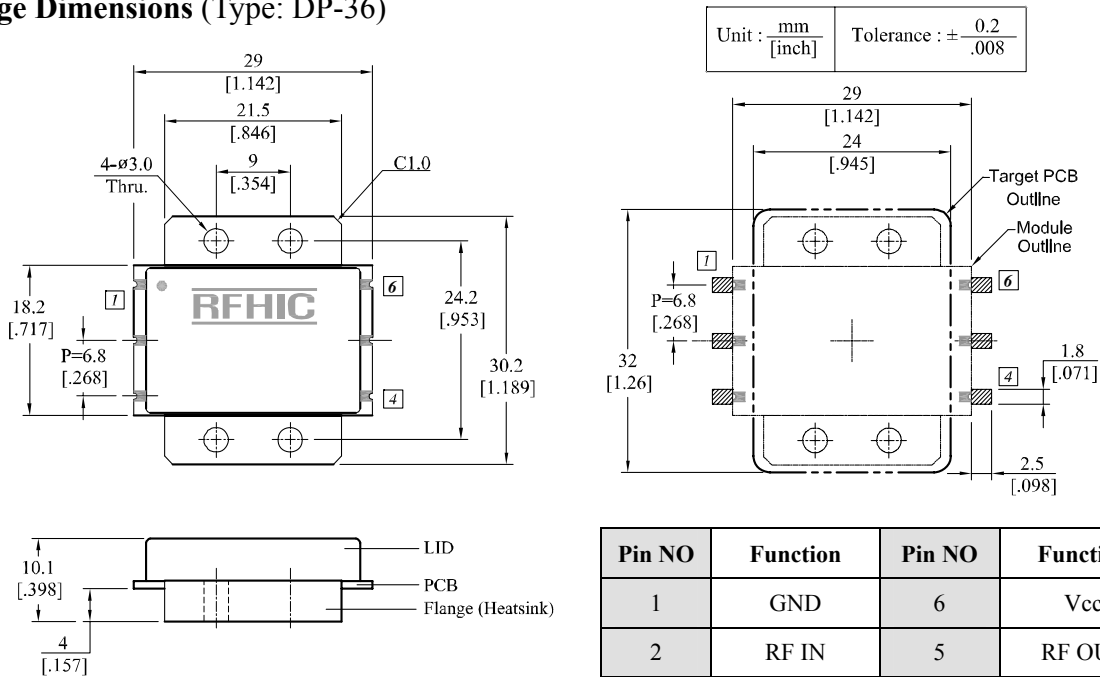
ge Dimensions (Type: DP-36)

Unit : $\frac{mm}{[inch]}$ | Tolerance : ± $\frac{0.2}{.008}$

29
[1.142]
21.5
[.846]
9
[.354]
4-ø3.0
Thru.
C1.0
1
6
4
RFHIC
18.2
[.717]
P=6.8
[.268]
24.2
[.953]
30.2
[1.189]

29
[1.142]
24
[.945]
Target PCB
Outline
Module
Outline
1
6
4
P=6.8
[.268]
32
[1.26]
1.8
[.071]
2.5
[.098]

10.1
[.398]
4
[.157]
LID
PCB
Flange (Heatsink)

| Pin NO | Function | Pin NO | Functi |
|---|---|---|---|
| 1 | GND | 6 | Vcc |
| 2 | RF IN | 5 | RF OU |